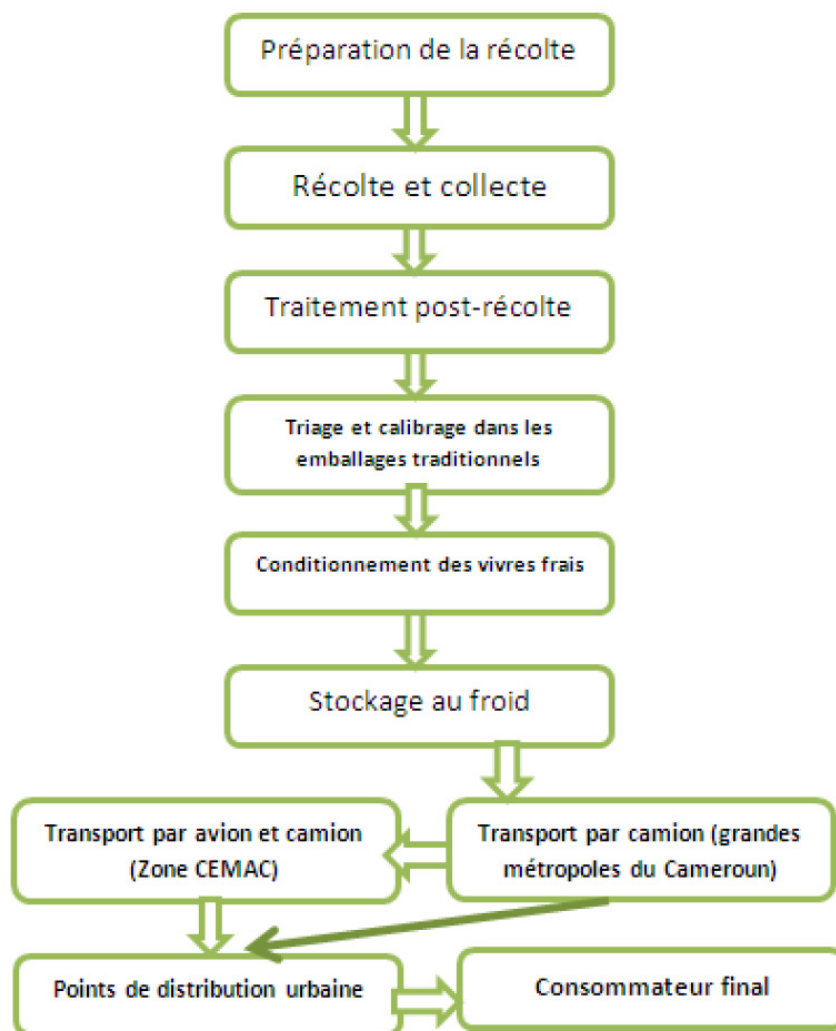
Préparation de la récolte

Récolte et collecte

Traitement post-récolte

Triage et calibrage dans les emballages traditionnels

Conditionnement des vivres frais

Stockage au froid

Transport par camion (grandes métropoles du Cameroun)

Transport par avion et camion (Zone CEMAC)

Points de distribution urbaine

Consommateur final